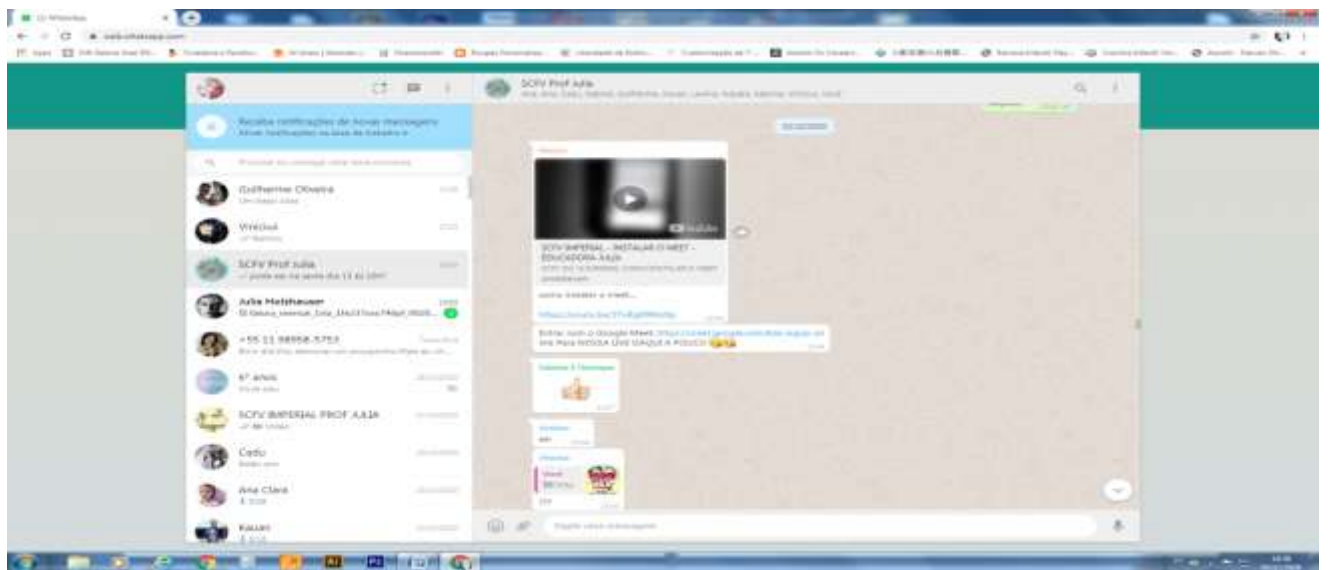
(1) WhatsApp
web.whatsapp.com

SCFV Prof Julia

Receba notificações de novas mensagens
Ativar notificações na área de trabalho

Procurar ou começar uma nova conversa

Guilherme Oliveira

Vinícius

SCFV Prof Julia

Julia Melshauser

+55 11 98958-5753

6° anos

SCFV IMPERIAL PROF JULIA

Cadu

Ana Clara

Kauan

SCFV IMPERIAL - INSTALAR O MEET - EDUCADORA JULIA

como instalar o meet...

Entrar com o Google Meet: Para NOSSA LIVE DAQUI A POUCO

YouTube

Digite uma mensagem